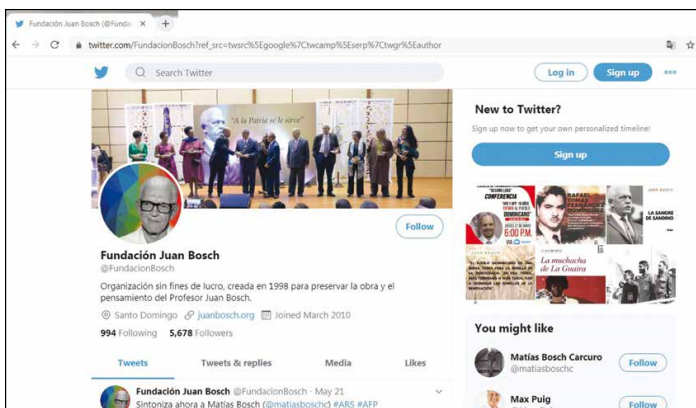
Fundación Juan Bosch (@Fundac ×

twitter.com/FundacionBosch?ref_src=twsrc%5Egoogle%7Ctwcamp%5Eserp%7Ctwgr%5Eauthor

Search Twitter

Log in

Sign up

"A la Patria se le sirve"

Follow

Fundación Juan Bosch

@FundacionBosch

Organización sin fines de lucro, creada en 1998 para preservar la obra y el pensamiento del Profesor Juan Bosch.

Santo Domingo juanbosch.org Joined March 2010

994 Following 5,678 Followers

Tweets

Tweets & replies

Media

Likes

Fundación Juan Bosch @FundacionBosch · May 21

Sintoniza ahora a Matías Bosch (@matiasboschc) #ARS #AFP

New to Twitter?

Sign up now to get your own personalized timeline!

Sign up

CONFERENCIA

6:00 PM

RAFAEL TOMÁS FERNÁNDEZ

JUAN BOSCH

LA SANGRE DE SANDINO

La muchacha de La Guaira

You might like

Matías Bosch Carcuro

@matiasboschc

Follow

Max Puig

Follow